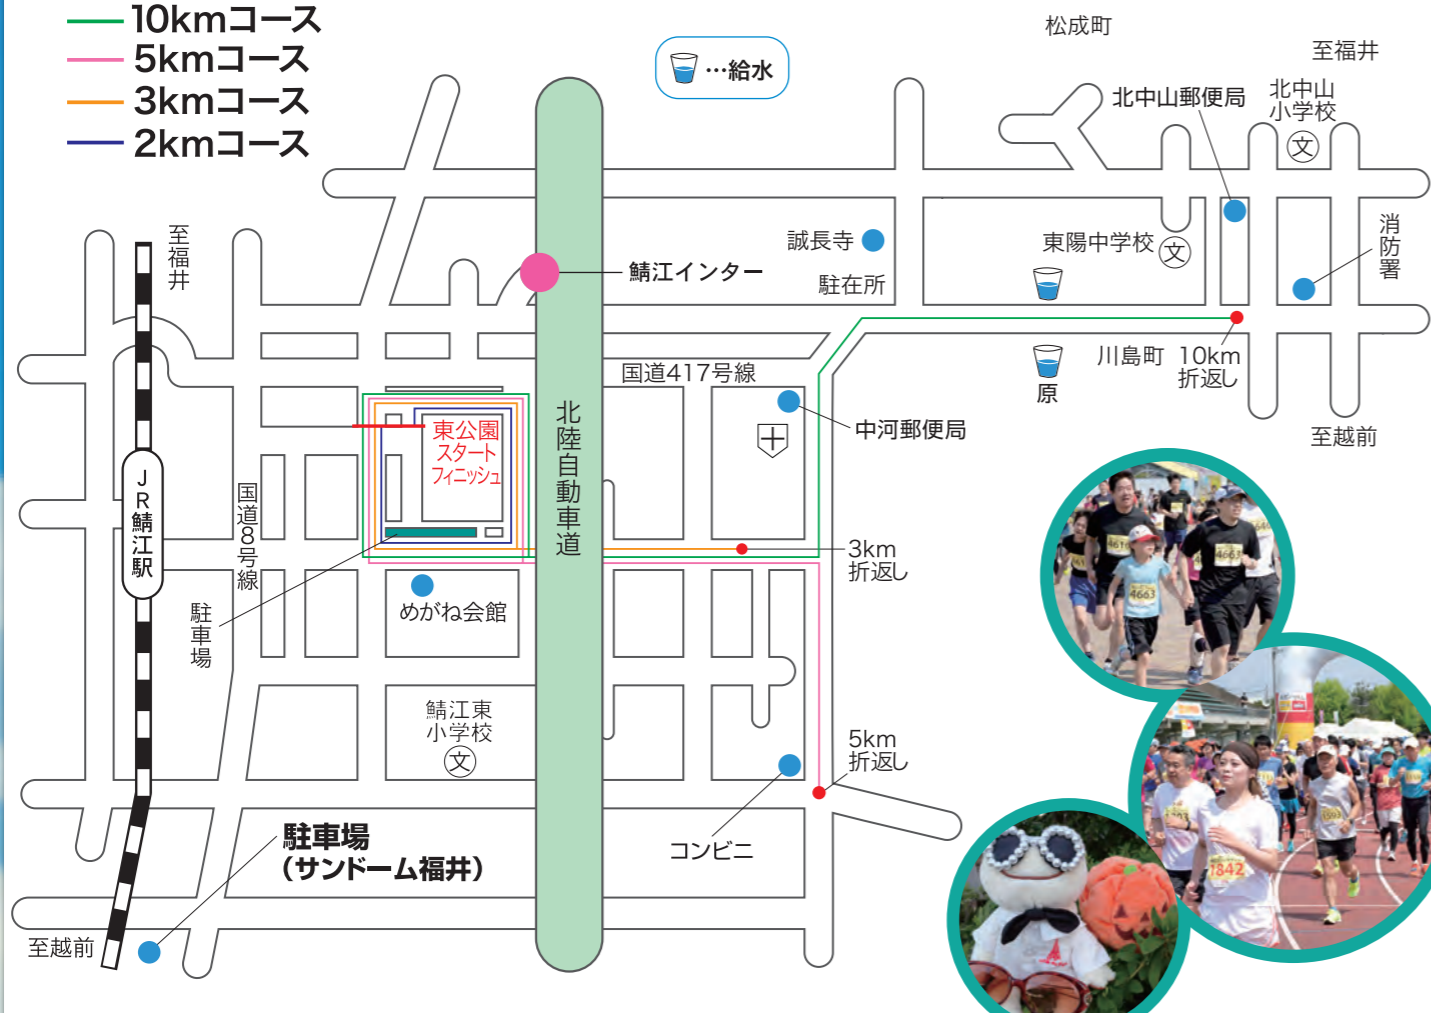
10kmコース
5kmコース
3kmコース
2kmコース

…給水

松成町
至福井
北中山郵便局
北中山小学校
文
誠長寺
東陽中学校
文
消防署
鯖江インター
駐在所
川島町
10km折返し
原
至越前
国道417号線
中河郵便局
至福井
北陸自動車道
東公園
スタート
フィニッシュ
国道8号線
JR鯖江駅
3km折返し
駐車場
めがね会館
鯖江東小学校
文
5km折返し
コンビニ
駐車場
（サンドーム福井）
至越前
4617
4663
4663
1842